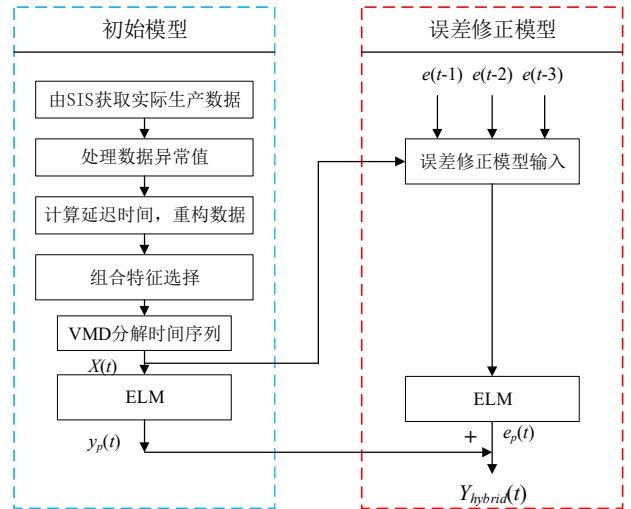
初始模型

由SIS获取实际生产数据

处理数据异常值

计算延迟时间，重构数据

组合特征选择

VMD分解时间序列

$X(t)$

ELM

$y_p(t)$

误差修正模型

$e(t\text{-}1)$ $e(t\text{-}2)$ $e(t\text{-}3)$

误差修正模型输入

ELM

$e_p(t)$

+

$Y_{hybrid}(t)$